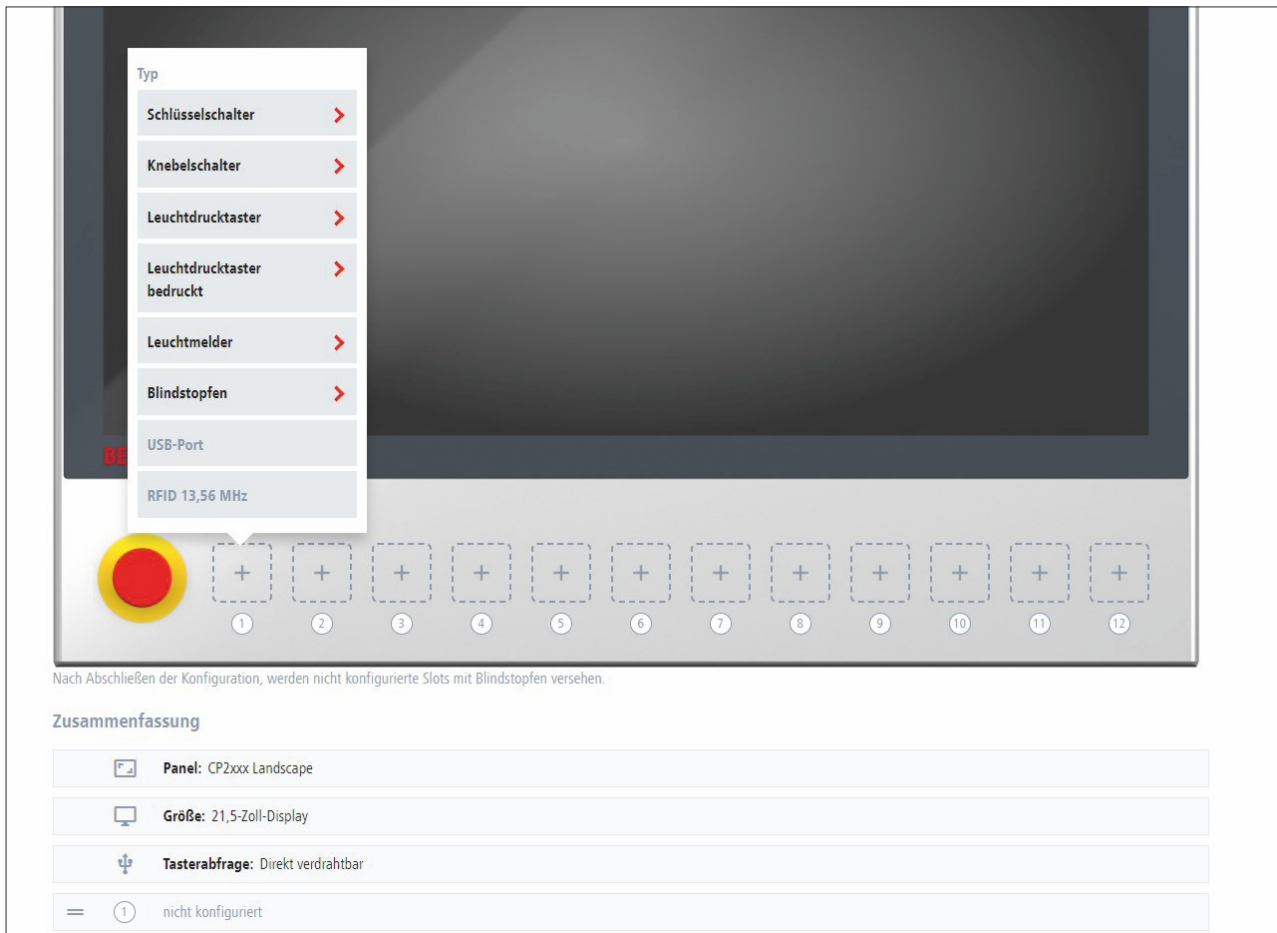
Typ

Schlüsselschalter

Knebelschalter

Leuchtdrucktaster

Leuchtdrucktaster bedruckt

Leuchtmelder

Blindstopfen

USB-Port

RFID 13,56 MHz

BE

+ + + + + + + + + + + +

1 2 3 4 5 6 7 8 9 10 11 12

Nach Abschließen der Konfiguration, werden nicht konfigurierte Slots mit Blindstopfen versehen.

Zusammenfassung

Panel: CP2xxx Landscape

Größe: 21,5-Zoll-Display

Tasterabfrage: Direkt verdrahtbar

1 nicht konfiguriert